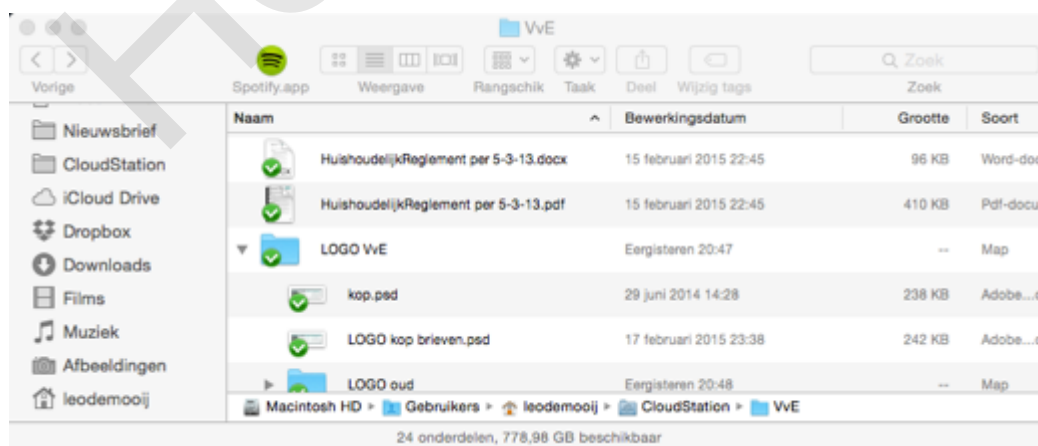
VvE

Vorige

Spotify.app

Weergave

Rangschik

Taak

Deel

Wijzig tags

Zoek

Zoek

Nieuwsbrief
CloudStation
iCloud Drive
Dropbox
Downloads
Films
Muziek
Afbeeldingen
leodemooij

| Naam | Bewerkingsdatum | Grootte | Soort |
|---|---|---|---|
| HuishoudelijkReglement per 5-3-13.docx | 15 februari 2015 22:45 | 96 KB | Word-doc |
| HuishoudelijkReglement per 5-3-13.pdf | 15 februari 2015 22:45 | 410 KB | Pdf-docu |
| LOGO VvE | Eergisteren 20:47 | -- | Map |
| kop.psd | 29 juni 2014 14:28 | 238 KB | Adobe...d |
| LOGO kop brieven.psd | 17 februari 2015 23:38 | 242 KB | Adobe...d |
| LOGO oud | Eergisteren 20:48 | -- | Map |

Macintosh HD ▸ Gebruikers ▸ leodemooij ▸ CloudStation ▸ VvE

24 onderdelen, 778,98 GB beschikbaar